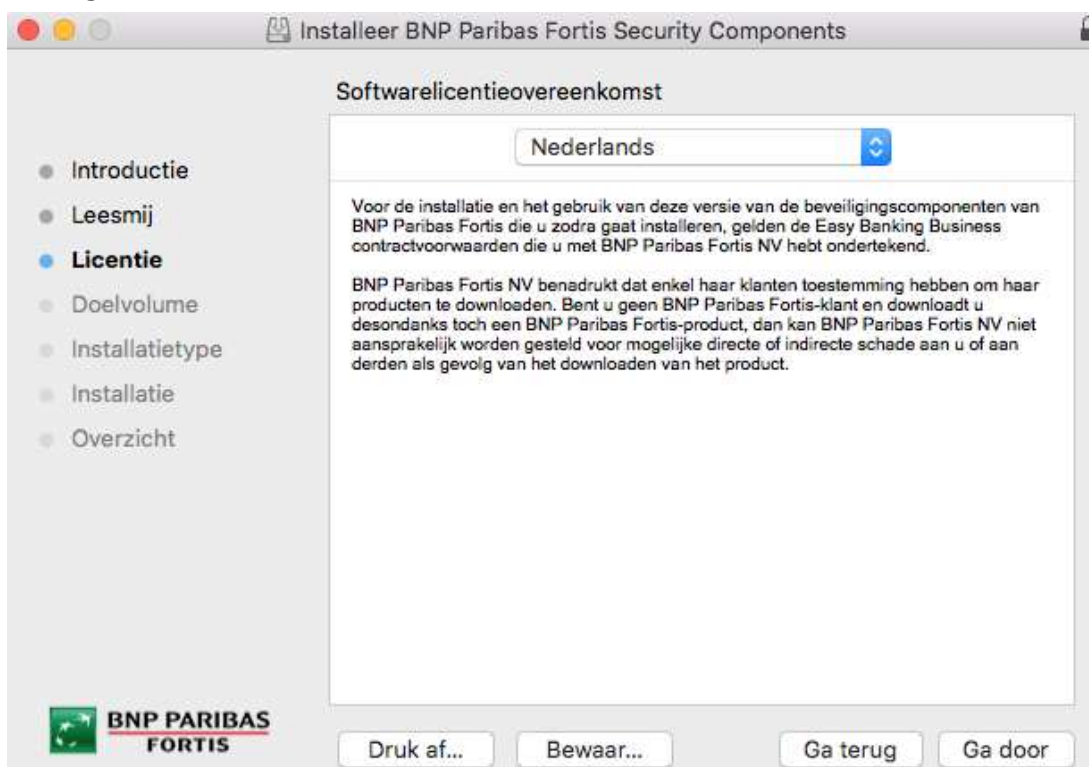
Installeer BNP Paribas Fortis Security Components

Softwarelicentieovereenkomst

Nederlands

Introductie
Leesmij
Licentie
Doelvolume
Installatietype
Installatie
Overzicht

Voor de installatie en het gebruik van deze versie van de beveiligingscomponenten van BNP Paribas Fortis die u zodra gaat installeren, gelden de Easy Banking Business contractvoorwaarden die u met BNP Paribas Fortis NV hebt ondertekend.

BNP Paribas Fortis NV benadrukt dat enkel haar klanten toestemming hebben om haar producten te downloaden. Bent u geen BNP Paribas Fortis-klant en downloadt u desondanks toch een BNP Paribas Fortis-product, dan kan BNP Paribas Fortis NV niet aansprakelijk worden gesteld voor mogelijke directe of indirecte schade aan u of aan derden als gevolg van het downloaden van het product.

BNP PARIBAS
FORTIS

Druk af...
Bewaar...
Ga terug
Ga door